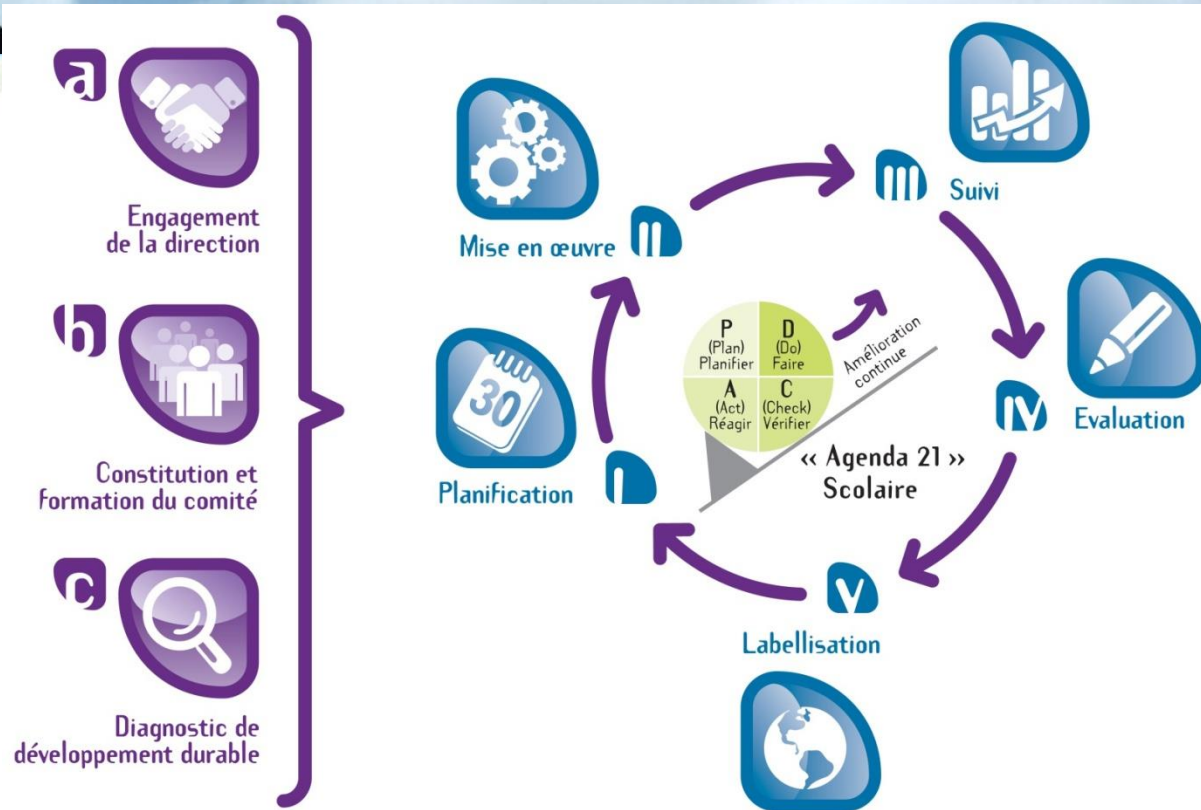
a

Engagement de la direction

b

Constitution et formation du comité

c

Diagnostic de développement durable

I

Planification

II

Mise en œuvre

III

Suivi

IV

Evaluation

V

Labellisation

30

P (Plan) Planifier

D (Do) Faire

A (Act) Réagir

C (Check) Vérifier

Amélioration continue

« Agenda 21 » Scolaire